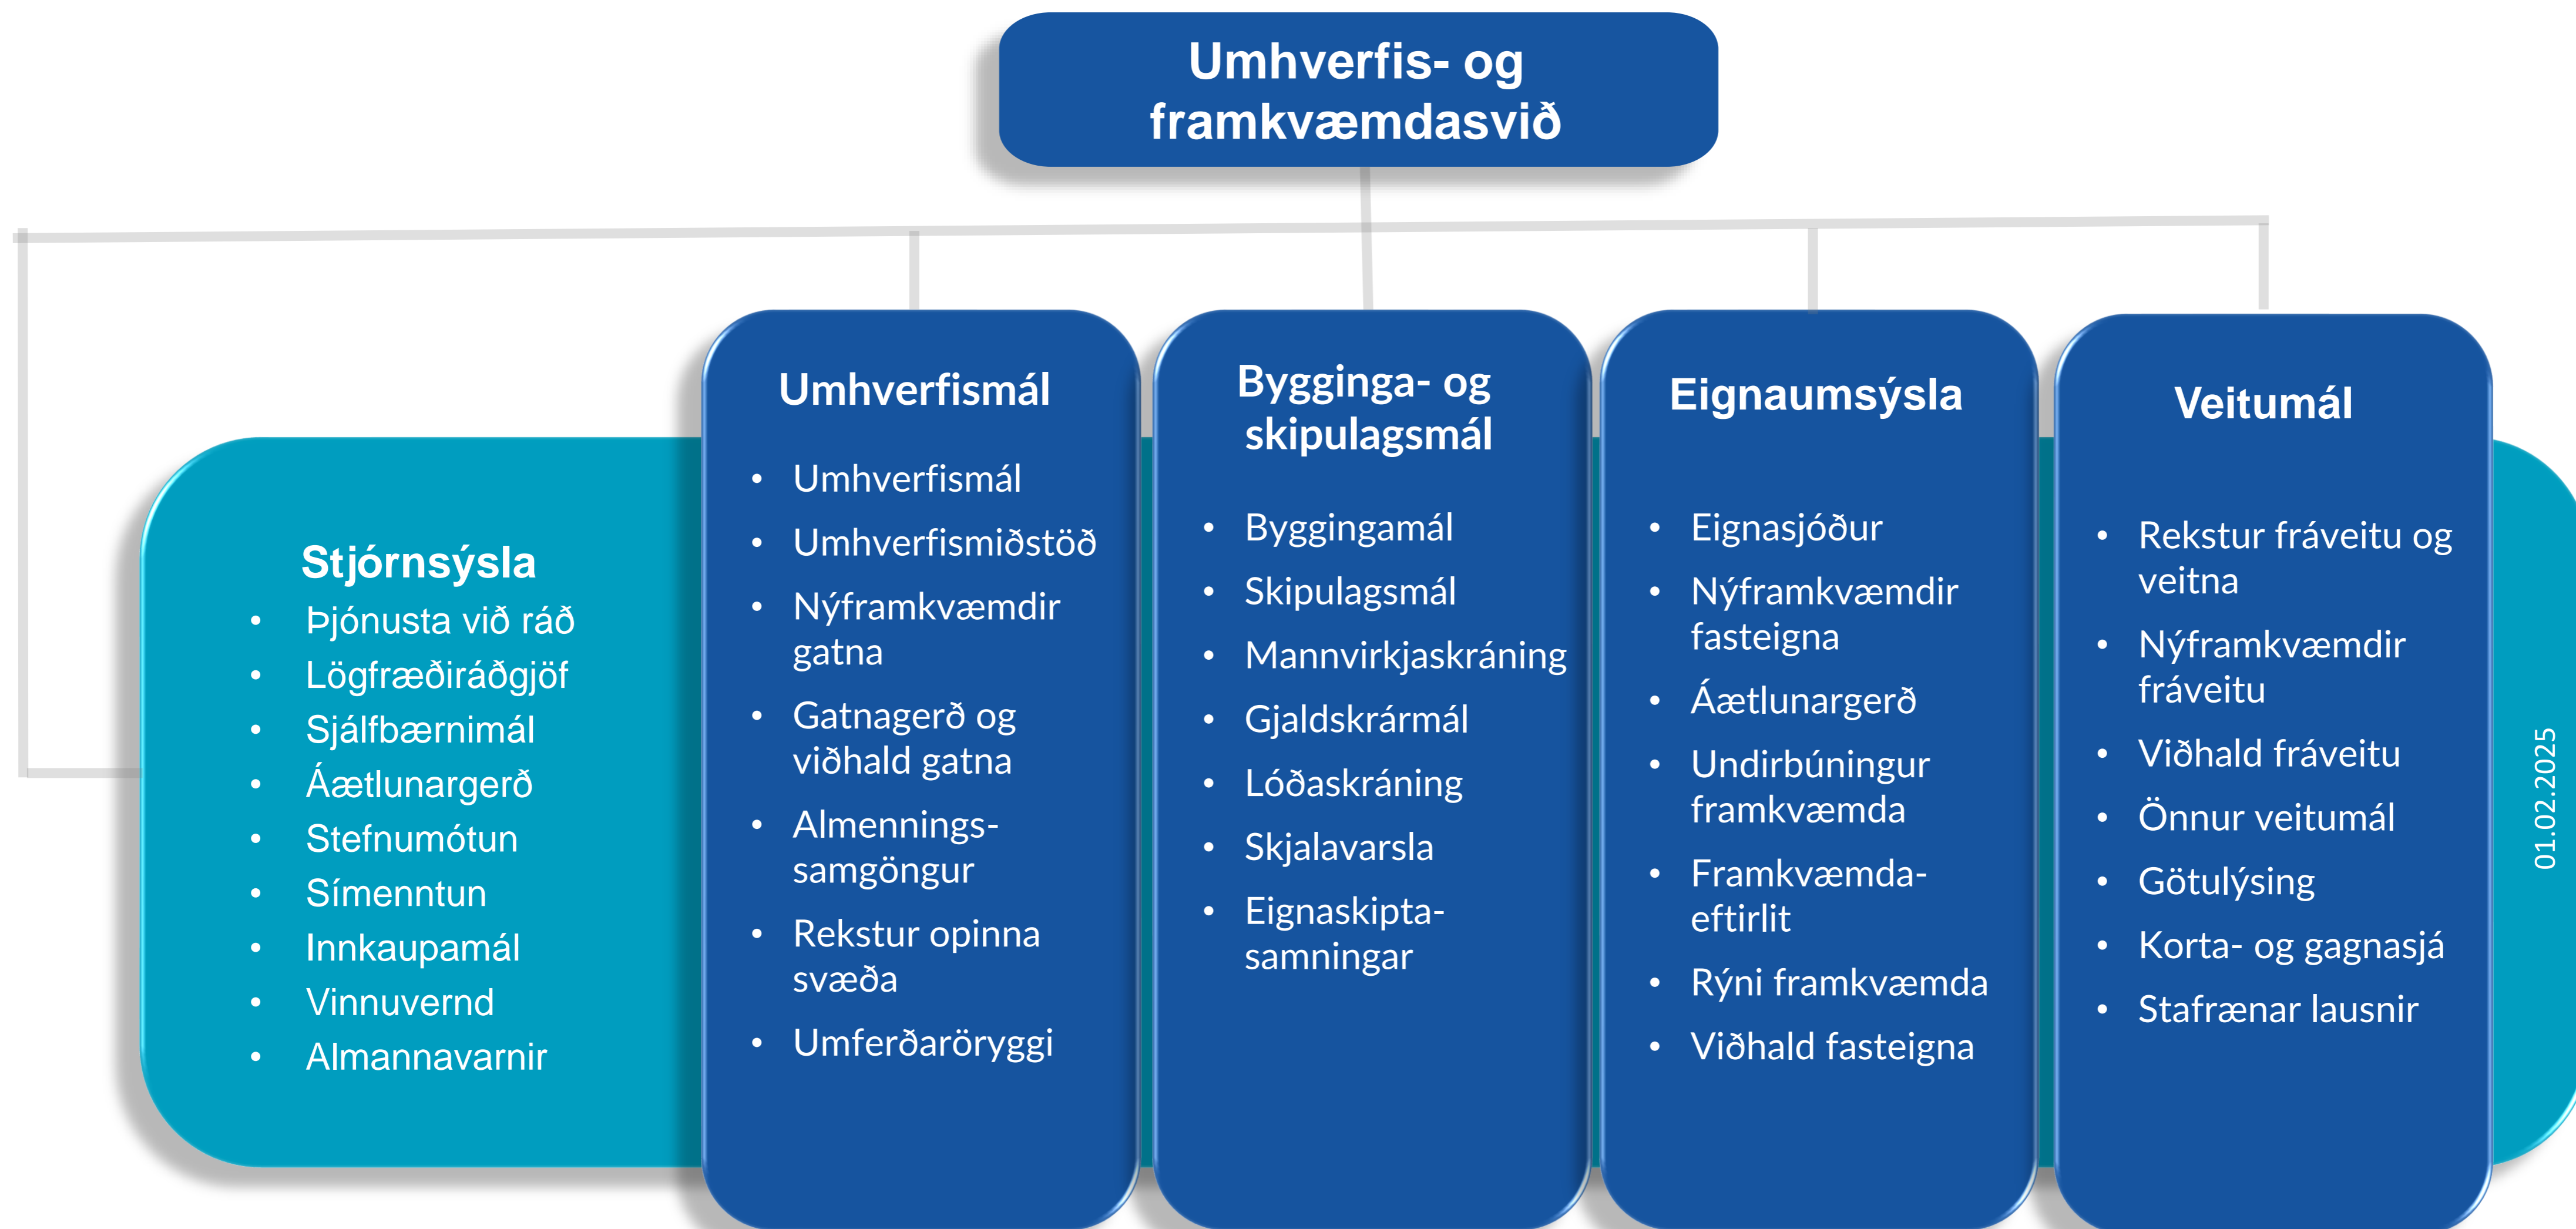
Umhverfis- og framkvæmdasvið

Stjórnsýsla
- Þjónusta við ráð
- Lögfræðiráðgjöf
- Sjálfbærnimál
- Áætlunargerð
- Stefnumótun
- Símenntun
- Innkaupamál
- Vinnuvernd
- Almannavarnir

Umhverfismál
- Umhverfismál
- Umhverfismiðstöð
- Nýframkvæmdir gatna
- Gatnagerð og viðhald gatna
- Almennings-samgöngur
- Rekstur opinna svæða
- Umferðaröryggi

Bygginga- og skipulagsmál
- Byggingamál
- Skipulagsmál
- Mannvirkjaskráning
- Gjaldskrármál
- Lóðaskráning
- Skjalavarsla
- Eignaskipta-samningar

Eignaumsýsla
- Eignasjóður
- Nýframkvæmdir fasteigna
- Áætlunargerð
- Undirbúningur framkvæmda
- Framkvæmda-eftirlit
- Rýni framkvæmda
- Viðhald fasteigna

Veitumál
- Rekstur fráveitu og veitna
- Nýframkvæmdir fráveitu
- Viðhald fráveitu
- Önnur veitumál
- Götulýsing
- Korta- og gagnasjá
- Stafrænar lausnir

01.02.2025